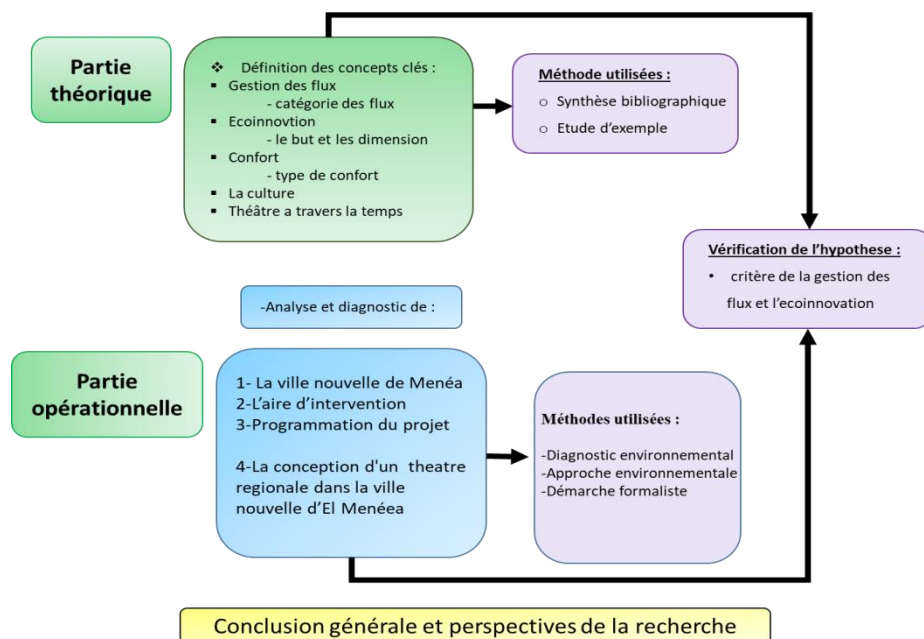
Partie théorique

❖ Définition des concepts clés :
▪ Gestion des flux
- catégorie des flux
▪ Ecoinnovtion
- le but et les dimension
▪ Confort
- type de confort
▪ La culture
▪ Théâtre a travers la temps

Méthode utilisées :
○ Synthèse bibliographique
○ Etude d'exemple

Vérification de l'hypothese :
• critère de la gestion des flux et l'ecoinnovation

-Analyse et diagnostic de :

Partie opérationnelle

1- La ville nouvelle de Menéa
2-L'aire d'intervention
3-Programmation du projet

4-La conception d'un theatre regionale dans la ville nouvelle d'El Menéea

Méthodes utilisées :
-Diagnostic environnemental
-Approche environnementale
-Démarche formaliste

Conclusion générale et perspectives de la recherche